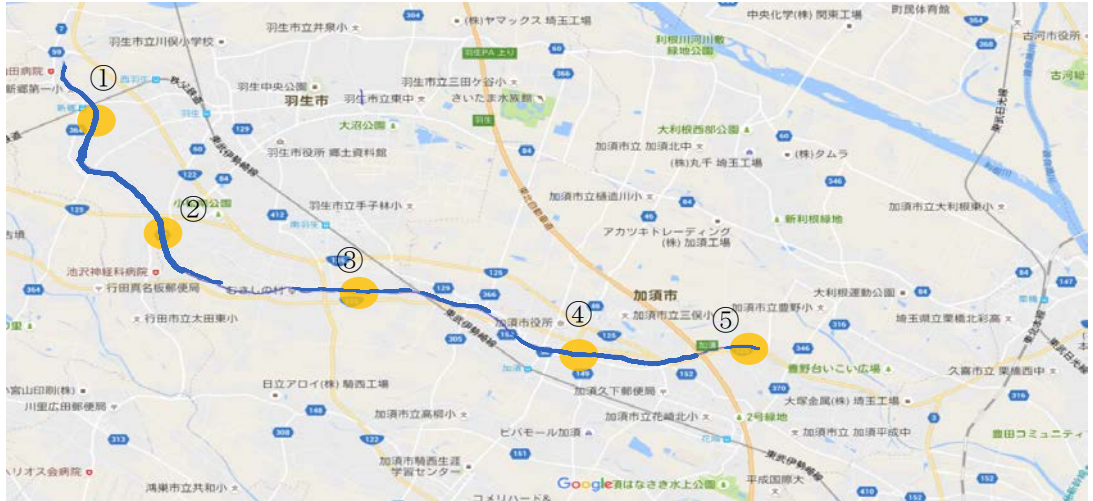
①
②
③
④
⑤
羽生市立川俣小学校
羽生市立井泉小
(株)ヤマックス 埼玉工場
中央化学(株) 関東工場
町民体育館
古河市役所
古河駅
田病院
新郷第一小
羽生中央公園
羽生市
羽生市立三田ケ谷小
羽生市立東中
さいたま水族館
羽生PA 上り
利根川河川敷緑地公園
大沼公園
羽生市役所 郷土資料館
大利根西部公園
加須市立 加須北中
(株)丸千 埼玉工場
(株)タムラ
羽生市立手子林小
加須市立樋遣川小
加須市立大利根東小
新利根緑地
アカツキトレーディング (株) 加須工場
池沢神経科病院
行田真名板郵便局
むさしの村
加須市
大利根運動公園
行田市立太田東小
加須市役所
加須市立三俣小
加須市立豊野小
埼玉県立栗橋北彩高
豊野台いこい広場
久喜市立 栗橋西中
日立アロイ(株) 騎西工場
加須久下郵便局
大塚金属(株) 埼玉工場
宮山印刷(株)
川里広田郵便局
加須市立高柳小
加須市立花崎北小
2号緑地
加須市立 加須平成中
ビバモール加須
豊田コミュニティ
加須市騎西生涯学習センター
リオス会病院
鴻巣市立共和小
Google
はなさき水上公園
平成国際大
コメリハード&
東武伊勢崎線
東北自動車道
羽生
加須
花崎
新郷
南羽生
西羽生